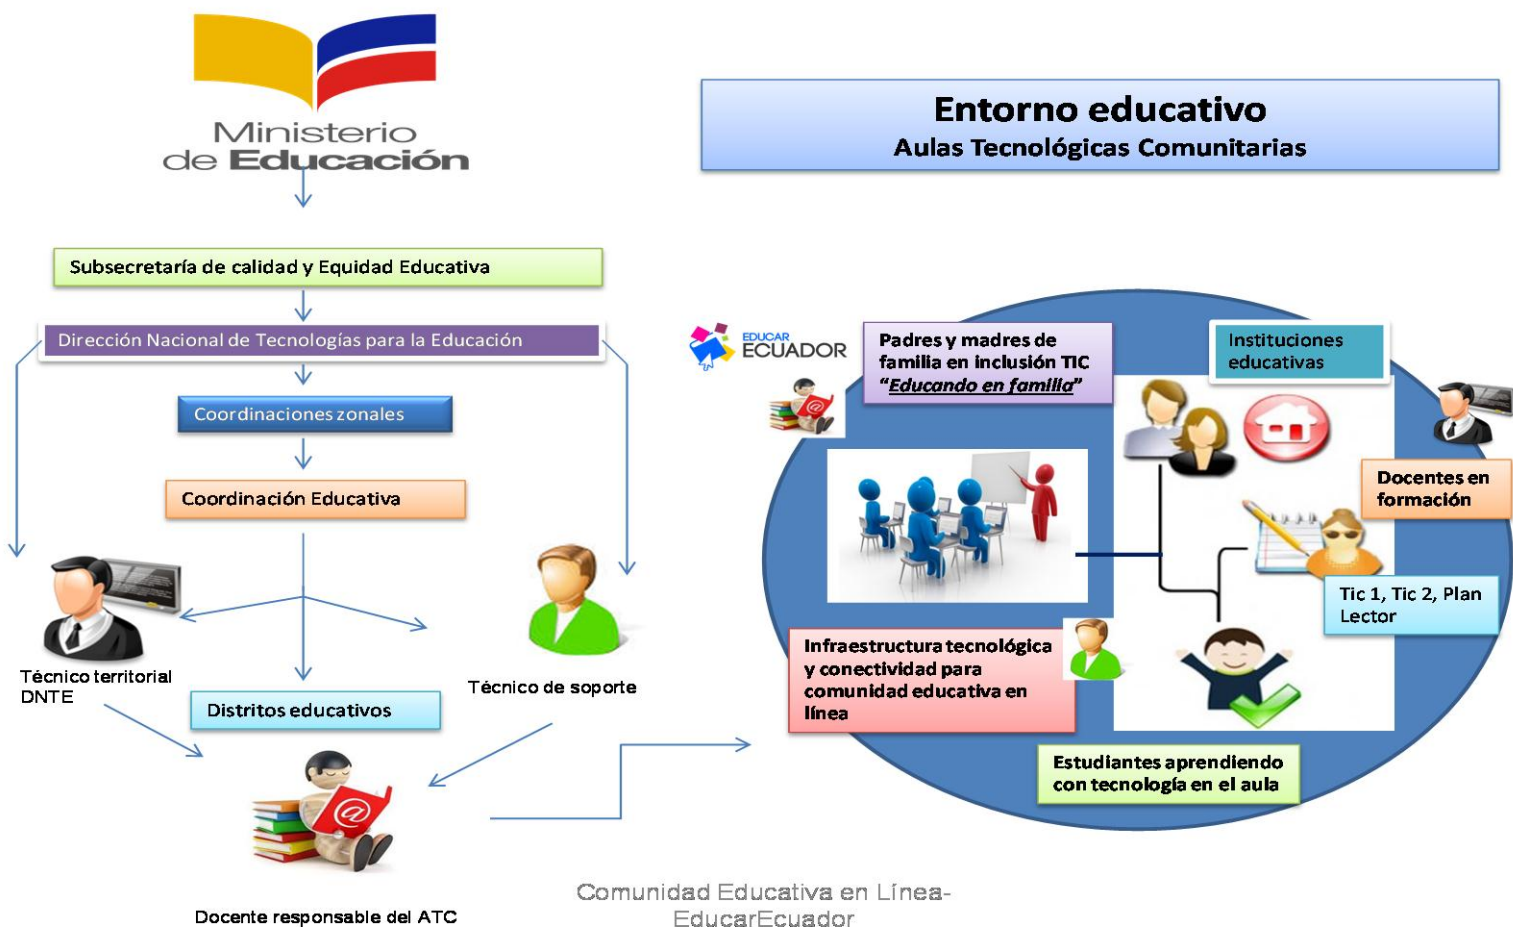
Ministerio de Educación

Entorno educativo
Aulas Tecnológicas Comunitarias

Subsecretaría de calidad y Equidad Educativa

Dirección Nacional de Tecnologías para la Educación

Coordinaciones zonales

Coordinación Educativa

Técnico territorial DNTE

Técnico de soporte

Distritos educativos

Docente responsable del ATC

EDUCAR ECUADOR

Padres y madres de familia en inclusión TIC "Educando en familia"

Instituciones educativas

Docentes en formación

Tic 1, Tic 2, Plan Lector

Infraestructura tecnológica y conectividad para comunidad educativa en línea

Estudiantes aprendiendo con tecnología en el aula

Comunidad Educativa en Línea-EducarEcuador